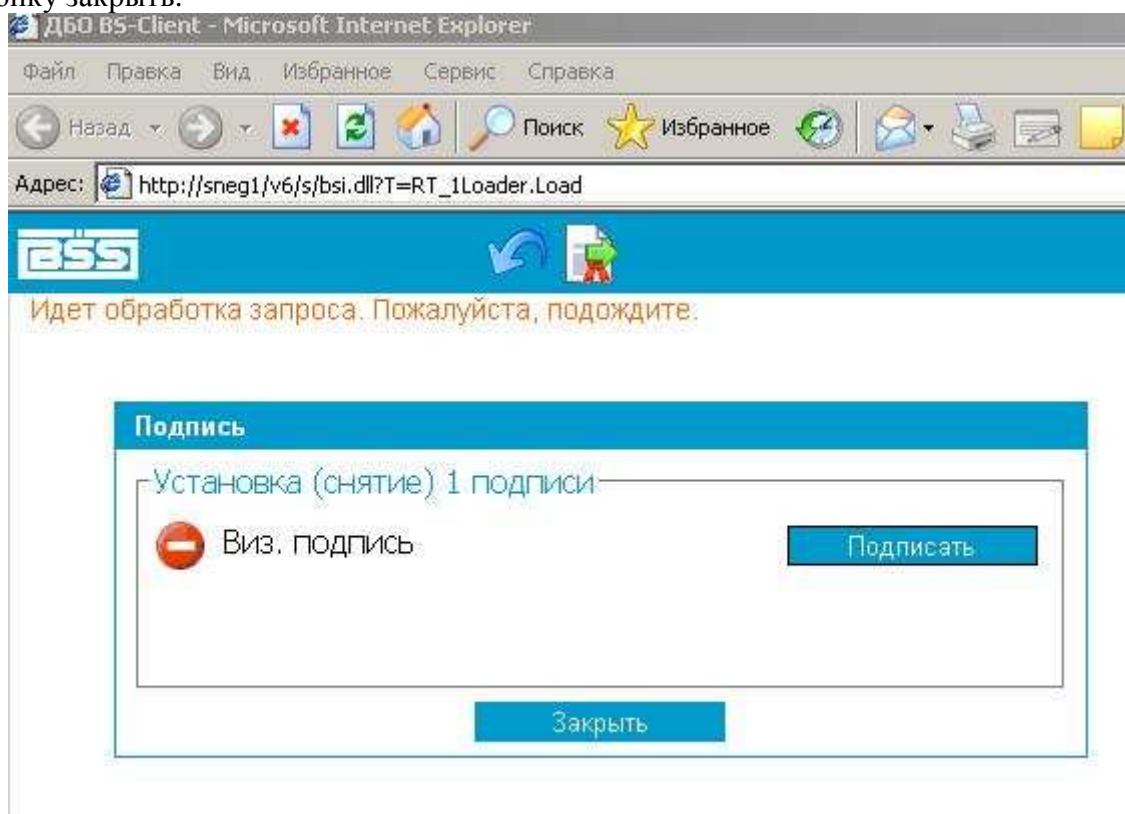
опку закрыть.

ДБО BS-Client - Microsoft Internet Explorer

Файл Правка Вид Избранное Сервис Справка

Назад Поиск Избранное

Адрес: http://sneg1/v6/s/bsi.dll?T=RT_1Loader.Load

BSS

Идет обработка запроса. Пожалуйста, подождите.

Подпись

Установка (снятие) 1 подписи

Виз. подпись

Подписать

Закрыть